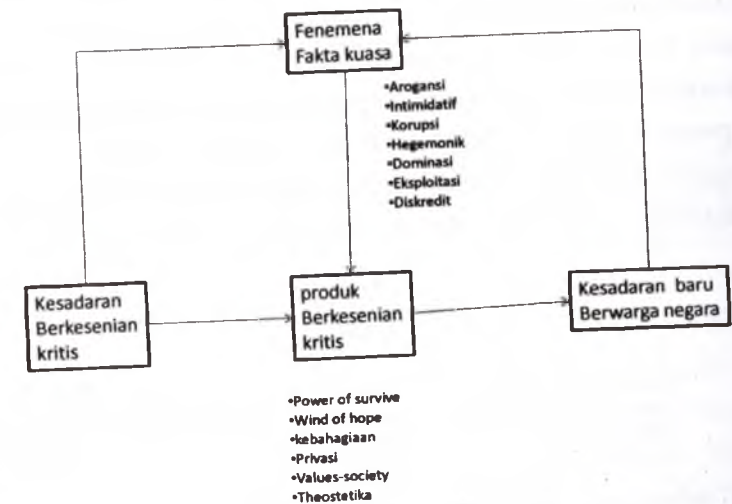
Fenemena Fakta kuasa

•Arogansi
•Intimidatif
•Korupsi
•Hegemonik
•Dominasi
•Eksploitasi
•Diskredit

Kesadaran Berkesenian kritis

produk Berkesenian kritis

Kesadaran baru Berwarga negara

•Power of survive
•Wind of hope
•kebahagiaan
•Privasi
•Values-society
•Theostetika